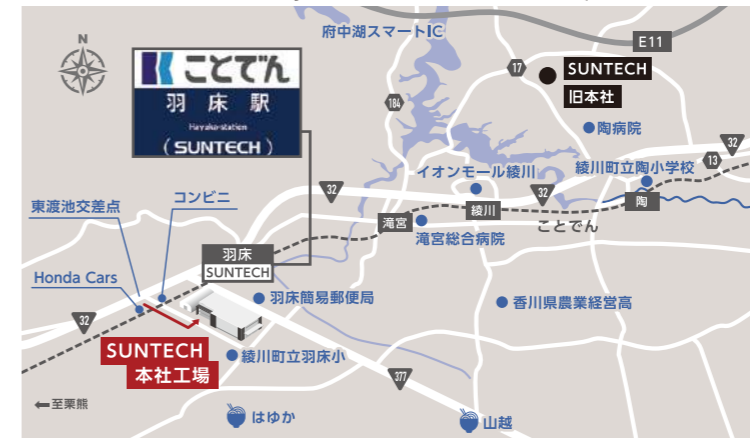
N

ことでん
羽床駅
Hayuka-station
( SUNTECH )

府中湖スマートIC
E11
17
SUNTECH
旧本社
184
陶病院
イオンモール綾川
綾川町立陶小学校
13
32
32
滝宮
綾川
陶
ことでん
滝宮総合病院
東渡池交差点
コンビニ
羽床
SUNTECH
Honda Cars
羽床簡易郵便局
香川県農業経営高
32
SUNTECH
本社工場
綾川町立羽床小
377
←至栗熊
はゆか
山越